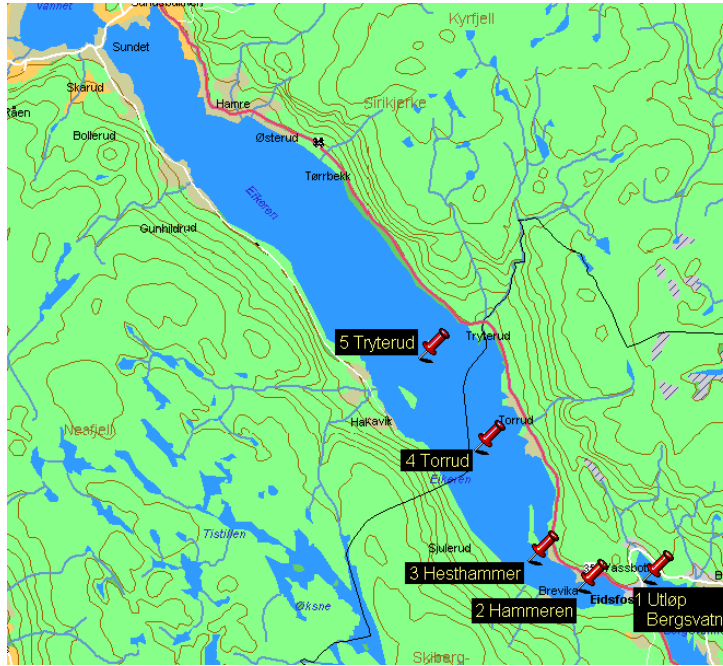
Vannet
Sundbakken
Kyrfjell
Sundet
Skarud
Sirikjerke
Hamre
Kåen
Bollerud
Østerud
Tørrbekk
Eikeren
Gunhildrud
Tryterud
5 Tryterud
Hakavik
Torrud
4 Torrud
Eikeren
Nesfjell
Tistilen
Sjulerud
3 Hesthammer
Brevik
Vassbotn
Eidsfos
2 Hammeren
1 Utløp Bergsvatn
Økste
Skiberg-